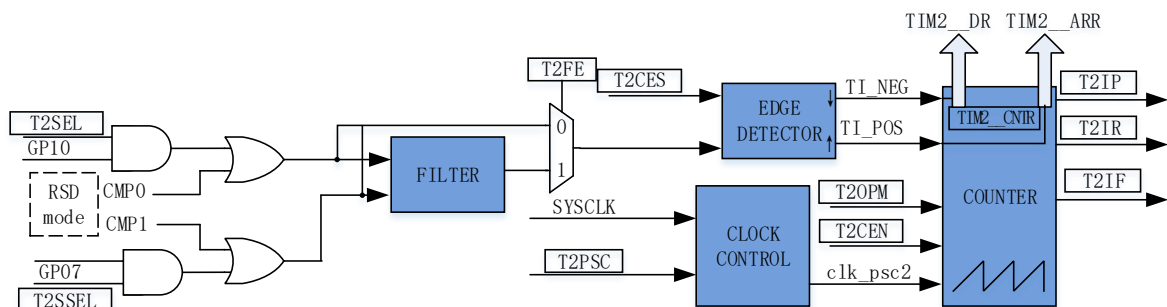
TIM2__DR TIM2__ARR

T2FE

T2CES

EDGE DETECTOR

TI_NEG

TI_POS

TIM2__CNTR

T2IP

T2IR

T2IF

COUNTER

T2SEL

GP10

RSD mode

CMP0

CMP1

FILTER

0

1

SYSCLK

CLOCK CONTROL

T2OPM

T2CEN

clk_psc2

GP07

T2PSC

T2SSEL